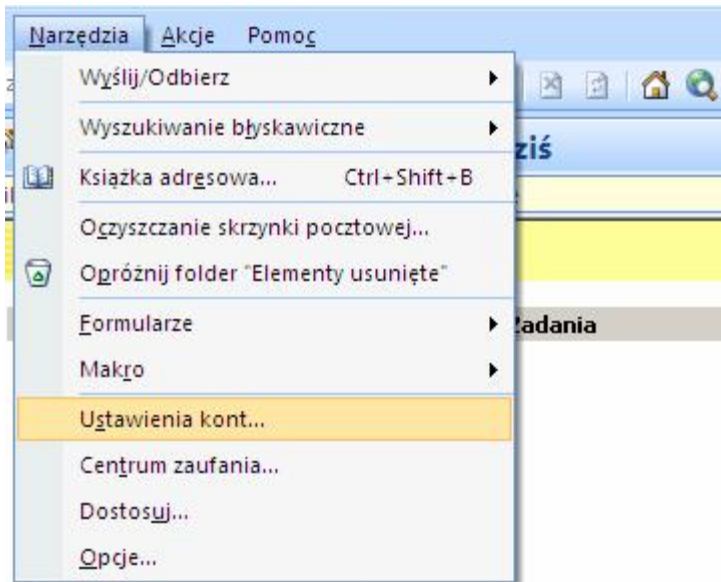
Narzędzia Akcje Pomoc

Wyślij/Odbierz

Wyszukiwanie błyskawiczne

Książka adresowa... Ctrl+Shift+B

Oczyszczanie skrzynki pocztowej...

Opróżnij folder "Elementy usunięte"

Formularze

Makro

Ustawienia kont...

Centrum zaufania...

Dostosuj...

Opcje...

ziś

Zadania